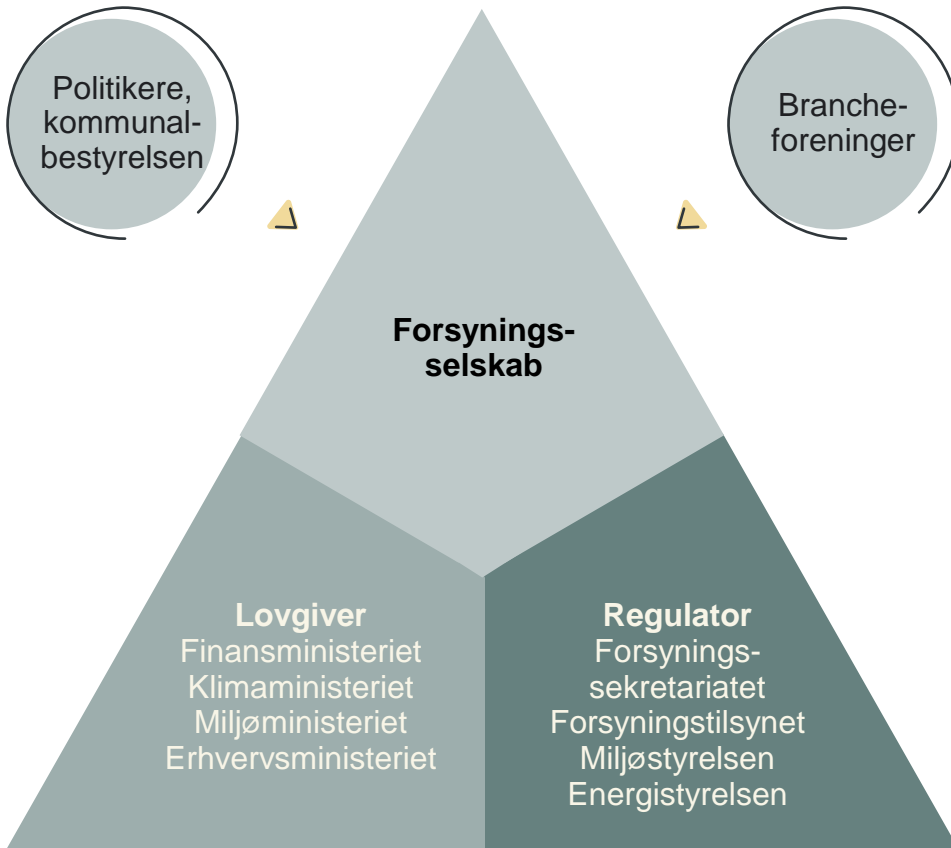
Politikere, kommunalbestyrelsen

Branche-foreninger

Forsynings-selskab

Lovgiver
Finansministeriet
Klimaministeriet
Miljøministeriet
Erhvervsministeriet

Regulator
Forsynings-sekretariatet
Forsyningstilsynet
Miljøstyrelsen
Energistyrelsen